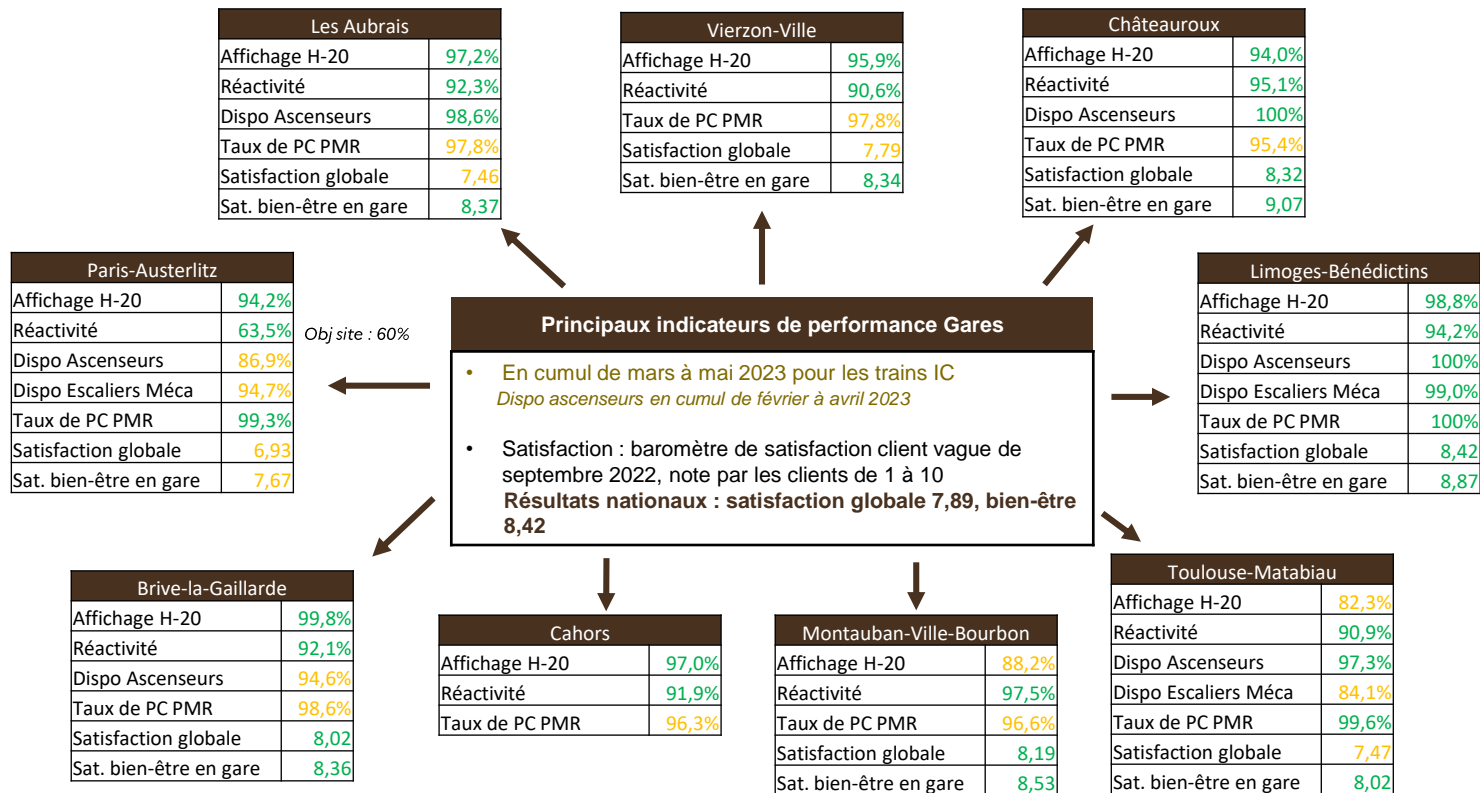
| Les Aubrais | |
|---|---|
| Affichage H-20 | 97,2% |
| Réactivité | 92,3% |
| Dispo Ascenseurs | 98,6% |
| Taux de PC PMR | 97,8% |
| Satisfaction globale | 7,46 |
| Sat. bien-être en gare | 8,37 |

| Vierzon-Ville | |
|---|---|
| Affichage H-20 | 95,9% |
| Réactivité | 90,6% |
| Taux de PC PMR | 97,8% |
| Satisfaction globale | 7,79 |
| Sat. bien-être en gare | 8,34 |

| Châteauroux | |
|---|---|
| Affichage H-20 | 94,0% |
| Réactivité | 95,1% |
| Dispo Ascenseurs | 100% |
| Taux de PC PMR | 95,4% |
| Satisfaction globale | 8,32 |
| Sat. bien-être en gare | 9,07 |

| Paris-Austerlitz | |
|---|---|
| Affichage H-20 | 94,2% |
| Réactivité | 63,5% |
| Dispo Ascenseurs | 86,9% |
| Dispo Escaliers Méca | 94,7% |
| Taux de PC PMR | 99,3% |
| Satisfaction globale | 6,93 |
| Sat. bien-être en gare | 7,67 |

Obj site : 60%

Principaux indicateurs de performance Gares

• En cumul de mars à mai 2023 pour les trains IC
Dispo ascenseurs en cumul de février à avril 2023

• Satisfaction : baromètre de satisfaction client vague de septembre 2022, note par les clients de 1 à 10
Résultats nationaux : satisfaction globale 7,89, bien-être 8,42

| Limoges-Bénédictins | |
|---|---|
| Affichage H-20 | 98,8% |
| Réactivité | 94,2% |
| Dispo Ascenseurs | 100% |
| Dispo Escaliers Méca | 99,0% |
| Taux de PC PMR | 100% |
| Satisfaction globale | 8,42 |
| Sat. bien-être en gare | 8,87 |

| Brive-la-Gaillarde | |
|---|---|
| Affichage H-20 | 99,8% |
| Réactivité | 92,1% |
| Dispo Ascenseurs | 94,6% |
| Taux de PC PMR | 98,6% |
| Satisfaction globale | 8,02 |
| Sat. bien-être en gare | 8,36 |

| Cahors | |
|---|---|
| Affichage H-20 | 97,0% |
| Réactivité | 91,9% |
| Taux de PC PMR | 96,3% |

| Montauban-Ville-Bourbon | |
|---|---|
| Affichage H-20 | 88,2% |
| Réactivité | 97,5% |
| Taux de PC PMR | 96,6% |
| Satisfaction globale | 8,19 |
| Sat. bien-être en gare | 8,53 |

| Toulouse-Matabiau | |
|---|---|
| Affichage H-20 | 82,3% |
| Réactivité | 90,9% |
| Dispo Ascenseurs | 97,3% |
| Dispo Escaliers Méca | 84,1% |
| Taux de PC PMR | 99,6% |
| Satisfaction globale | 7,47 |
| Sat. bien-être en gare | 8,02 |